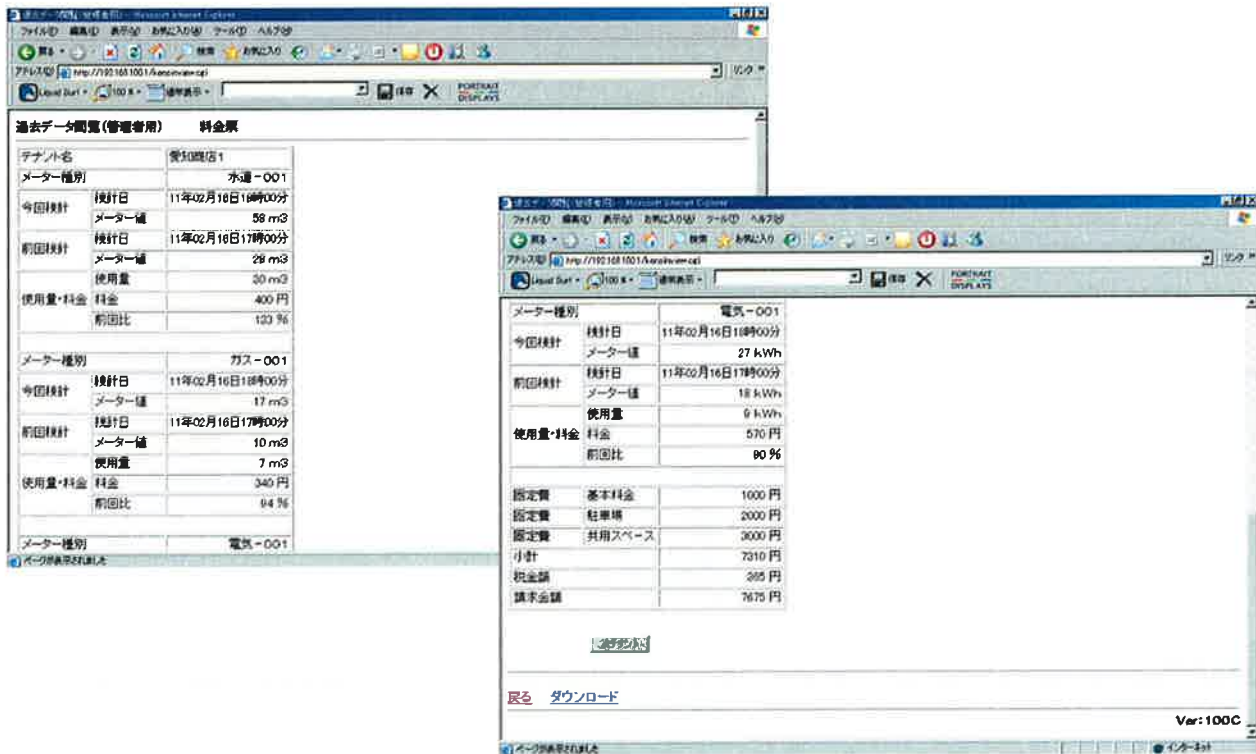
過去データ閲覧(管理者用) - Microsoft Internet Explorer

ファイル(F) 編集(E) 表示(V) お気に入り(A) ツール(T) ヘルプ(H)

戻る 検索 お気に入り

アドレス(D) http://192.168.1.100/1/kensinview.cgi

リンク

Liquid Surf 100% 通常表示 保存 PORTRAIT DISPLAYS

過去データ閲覧(管理者用)　料金票

| テナント名 | | 愛知商店1 |
|---|---|---|
| メーター種別 | | 水道－001 |
| 今回検針 | 検針日 | 11年02月16日18時00分 |
| | メーター値 | 58 m3 |
| 前回検針 | 検針日 | 11年02月16日17時00分 |
| | メーター値 | 28 m3 |
| 使用量・料金 | 使用量 | 30 m3 |
| | 料金 | 400 円 |
| | 前回比 | 123 % |

| メーター種別 | | ガス－001 |
|---|---|---|
| 今回検針 | 検針日 | 11年02月16日18時00分 |
| | メーター値 | 17 m3 |
| 前回検針 | 検針日 | 11年02月16日17時00分 |
| | メーター値 | 10 m3 |
| 使用量・料金 | 使用量 | 7 m3 |
| | 料金 | 340 円 |
| | 前回比 | 94 % |

| メーター種別 | | 電気－001 |
|---|---|---|

ページが表示されました

過去データ閲覧(管理者用) - Microsoft Internet Explorer

ファイル(F) 編集(E) 表示(V) お気に入り(A) ツール(T) ヘルプ(H)

アドレス(D) http://192.168.1.100/1/kensinview.cgi

リンク

Liquid Surf 100% 通常表示 保存 PORTRAIT DISPLAYS

| メーター種別 | | 電気－001 |
|---|---|---|
| 今回検針 | 検針日 | 11年02月16日18時00分 |
| | メーター値 | 27 kWh |
| 前回検針 | 検針日 | 11年02月16日17時00分 |
| | メーター値 | 18 kWh |
| 使用量・料金 | 使用量 | 9 kWh |
| | 料金 | 570 円 |
| | 前回比 | 90 % |

| 固定費 | 基本料金 | 1000 円 |
|---|---|---|
| 固定費 | 駐車場 | 2000 円 |
| 固定費 | 共用スペース | 3000 円 |
| 小計 | | 7310 円 |
| 税金額 | | 365 円 |
| 請求金額 | | 7675 円 |

印刷プリント

戻る　ダウンロード

Ver:100C

ページが表示されました　インターネット